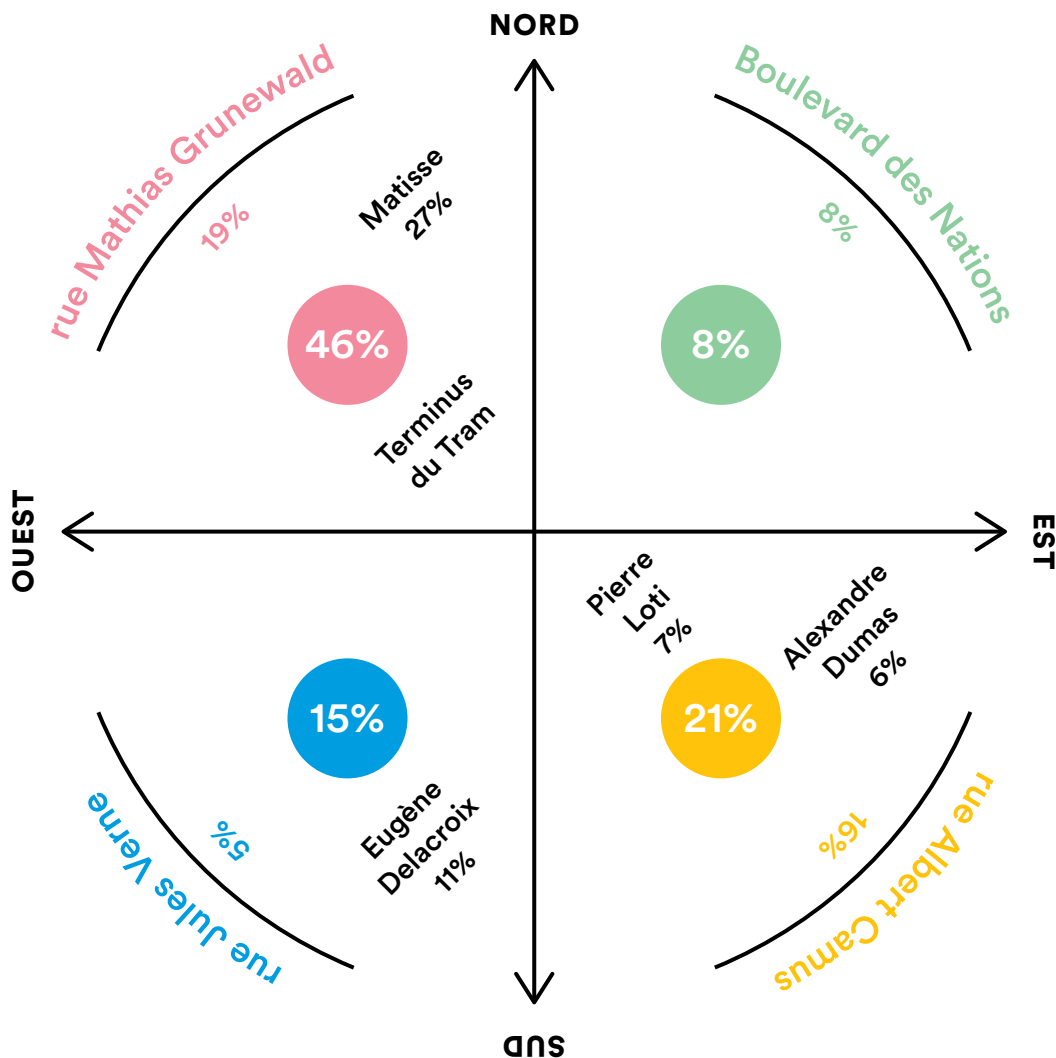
NORD

rue Mathias Grunewald

19%

Matisse
27%

46%

Terminus
du Tram

Boulevard des Nations

8%

8%

OUEST

EST

Pierre
Loti
7%

Alexandre
Dumas
6%

15%

21%

rue Jules Verne

5%

Eugène
Delacroix
11%

rue Albert Camus

16%

SUD